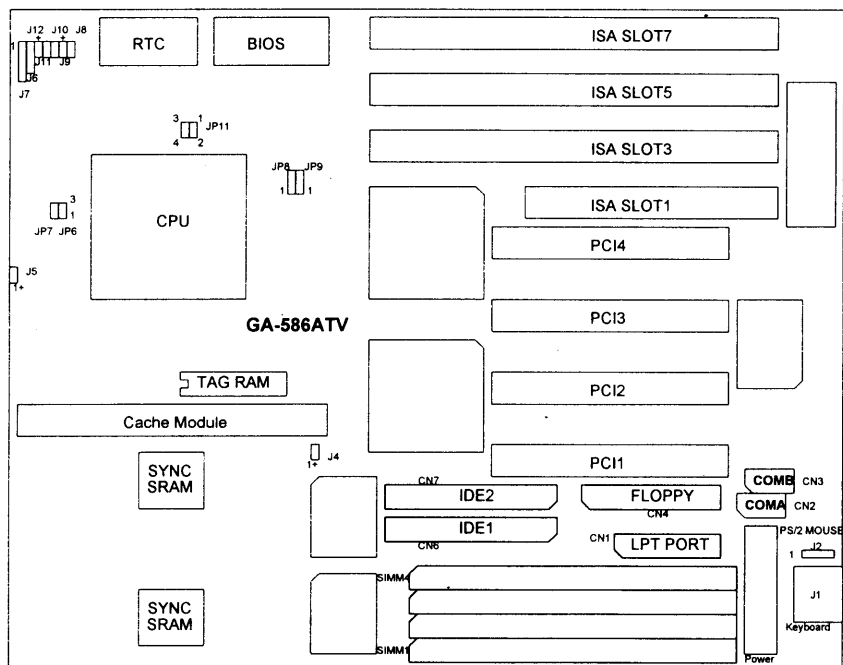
J12 J10 J8
1 + +
J11 J9
J6
J7

RTC

BIOS

ISA SLOT7

ISA SLOT5

3 1
JP11
4 2

ISA SLOT3

JP8 JP9
1 1

3
1
JP7 JP6

CPU

ISA SLOT1

PCI4

J5
1+

GA-586ATV

PCI3

TAG RAM

PCI2

Cache Module

SYNC SRAM

1+ J4

PCI1

COMB CN3

CN7
IDE2

FLOPPY

COMA CN2

CN4

IDE1
CN6

CN1 LPT PORT

PS/2 MOUSE
1 J2

SIMM4

SYNC SRAM

J1

Keyboard

SIMM1

Power